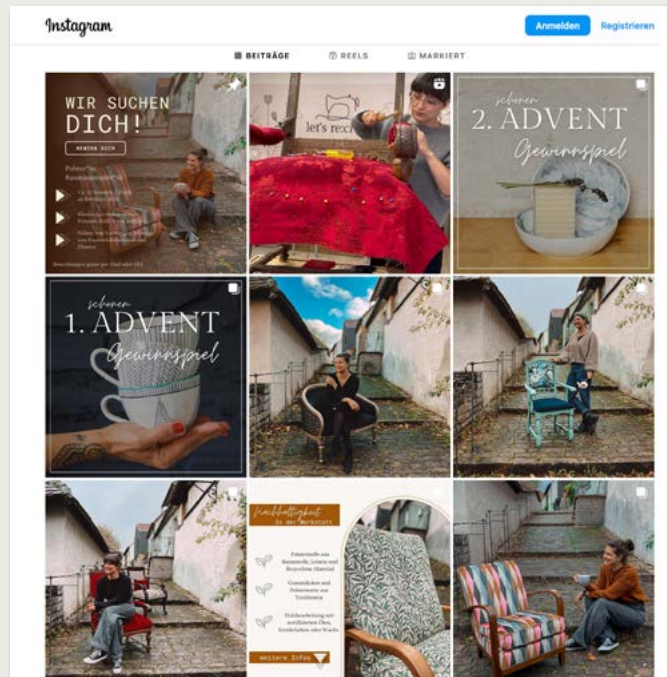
Instagram

Anmelden Registrieren

BEITRÄGE REELS MARKIERT

WIR SUCHEN DICH!

BEWIRB DICH

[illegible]

let's rec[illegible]

schönen
2. ADVENT
Gewinnspiel

schönen
1. ADVENT
Gewinnspiel

Nachhaltigkeit
in der Werkstatt

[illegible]

weitere Infos